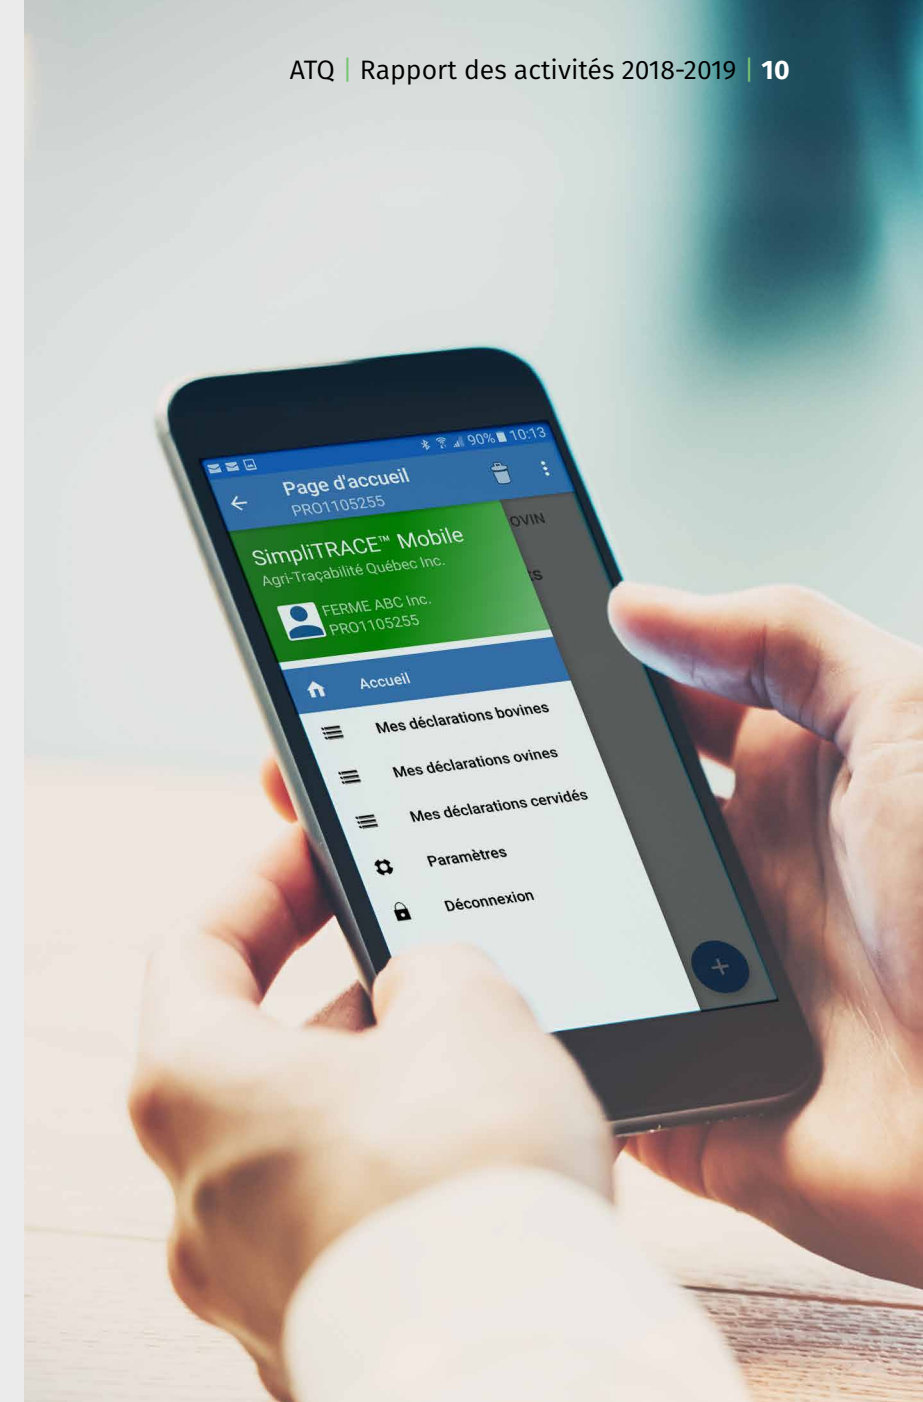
ATQ | Rapport des activités 2018-2019 | 10

90% 10:13

Page d'accueil
PRO1105255

OVIN

SimpliTRACE™ Mobile
Agri-Traçabilité Québec Inc.

FERME ABC Inc.
PRO1105255

Accueil

Mes déclarations bovines

Mes déclarations ovines

Mes déclarations cervidés

Paramètres

Déconnexion

+